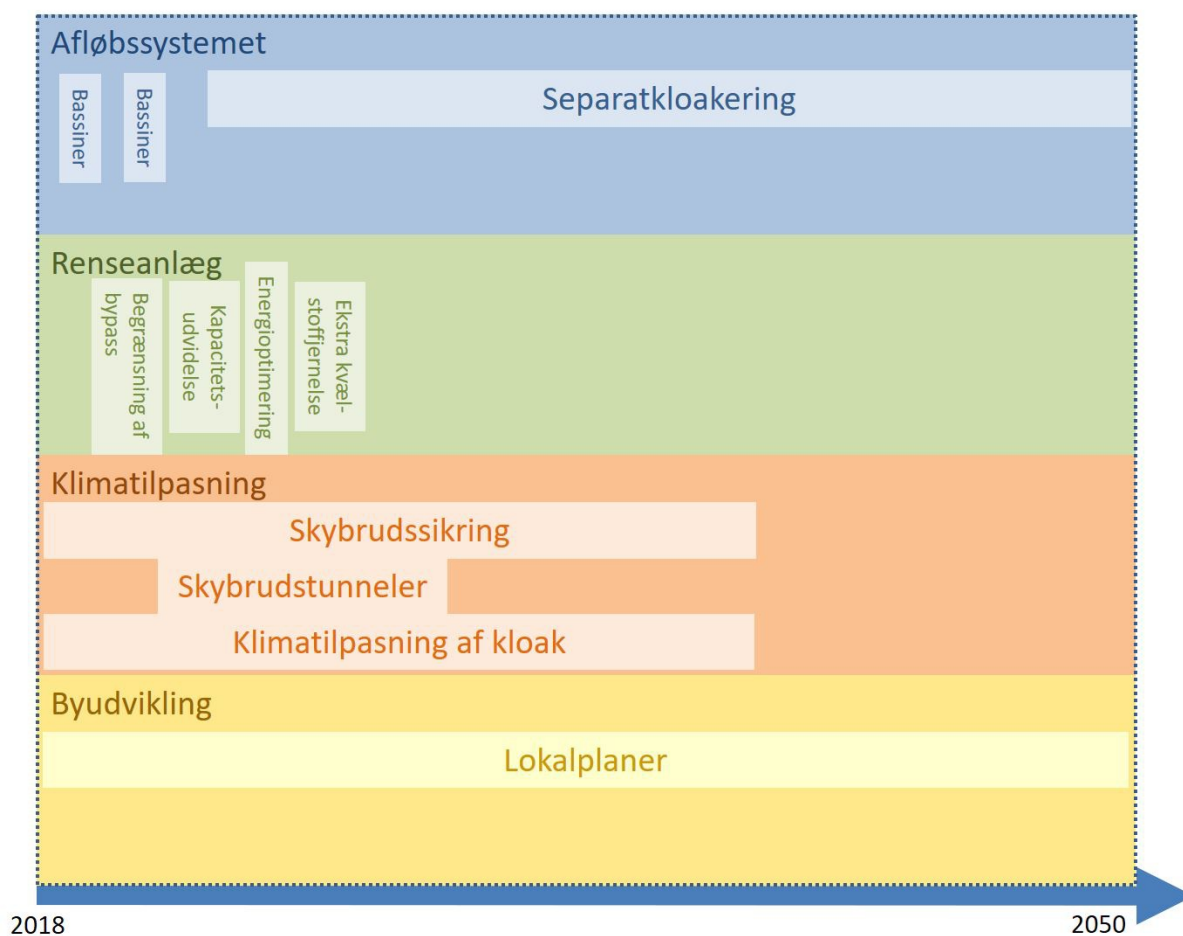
Afløbssystemet

Bassiner

Bassiner

Separatkloakering

Renseanlæg

Begrænsning af bypass

Kapacitets-udvidelse

Energioptimering

Ekstra kvæl-stoffjernelse

Klimatilpasning

Skybrudssikring

Skybrudstunneler

Klimatilpasning af kloak

Byudvikling

Lokalplaner

2018

2050